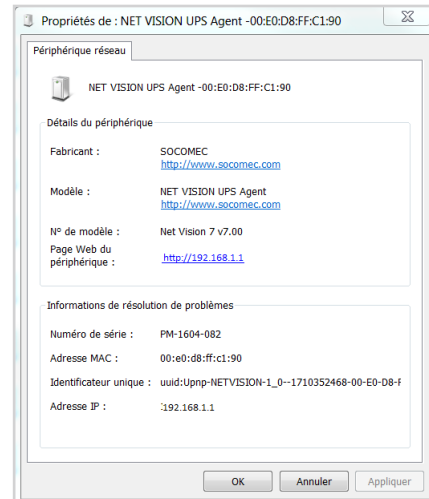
Propriétés de : NET VISION UPS Agent -00:E0:D8:FF:C1:90

Périphérique réseau

NET VISION UPS Agent -00:E0:D8:FF:C1:90

Détails du périphérique

Fabricant : SOCOMEC
http://www.socomec.com

Modèle : NET VISION UPS Agent
http://www.socomec.com

N° de modèle : Net Vision 7 v7.00

Page Web du périphérique : http://192.168.1.1

Informations de résolution de problèmes

Numéro de série : PM-1604-082

Adresse MAC : 00:e0:d8:ff:c1:90

Identificateur unique : uuid:Upnp-NETVISION-1_0--1710352468-00-E0-D8-F

Adresse IP : 192.168.1.1

OK Annuler Appliquer